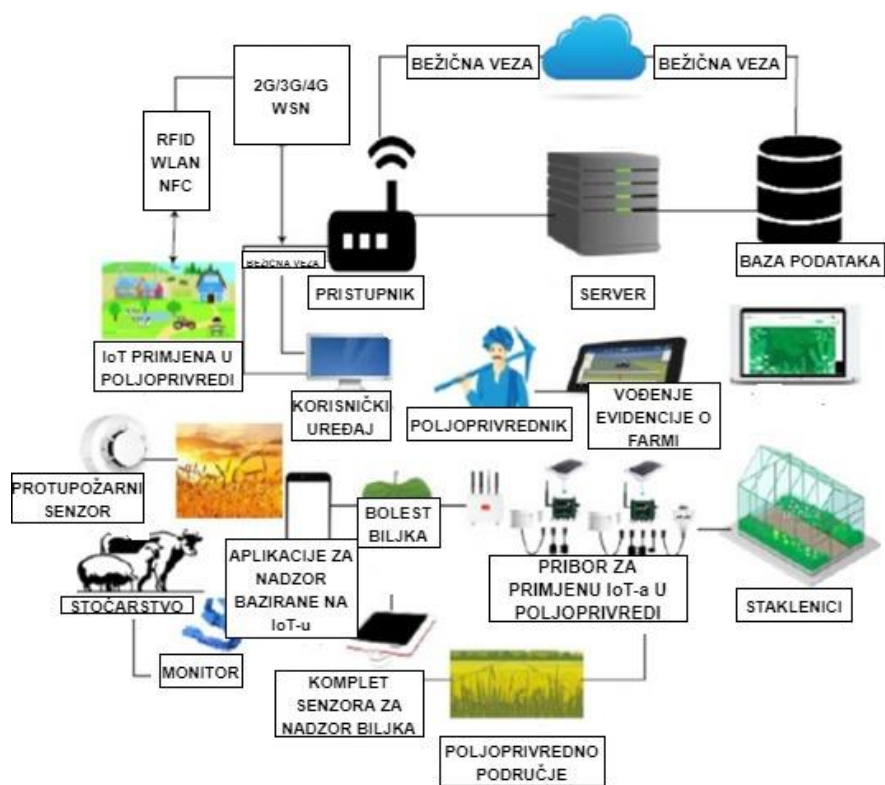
BEŽIČNA VEZA

BEŽIČNA VEZA

2G/3G/4G
WSN

RFID
WLAN
NFC

BEŽIČNA VEZA

PRISTUPNIK

SERVER

BAZA PODATAKA

IoT PRIMJENA U POLJOPRIVREDI

KORISNIČKI UREĐAJ

POLJOPRIVREDNIK

VOĐENJE EVIDENCIJE O FARMI

PROTUPOŽARNI SENZOR

BOLEST BILJKA

APLIKACIJE ZA NADZOR BAZIRANE NA IoT-u

PRIBOR ZA PRIMJENU IoT-a U POLJOPRIVREDI

STOČARSTVO

STAKLENICI

MONITOR

KOMPLET SENZORA ZA NADZOR BILJKA

POLJOPRIVREDNO PODRUČJE